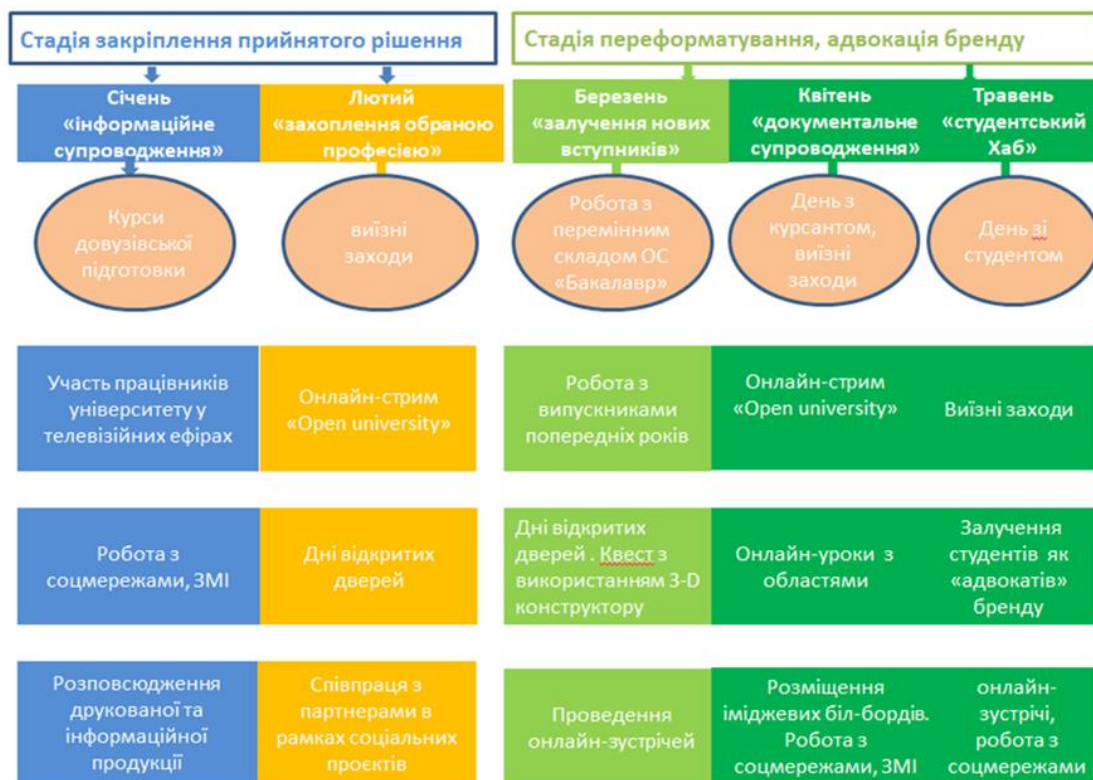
Стадія закріплення прийнятого рішення

Стадія переформатування, адвокація бренду

Січень «інформаційне супроводження»

Лютий «захоплення обраною професією»

Березень «залучення нових вступників»

Квітень «документальне супроводження»

Травень «студентський Хаб»

Курси довузівської підготовки

виїзні заходи

Робота з перемінним складом ОС «Бакалавр»

День з курсантом, виїзні заходи

День зі студентом

Участь працівників університету у телевізійних ефірах

Онлайн-стрим «Open university»

Робота з випускниками попередніх років

Онлайн-стрим «Open university»

Виїзні заходи

Робота з соцмережами, ЗМІ

Дні відкритих дверей

Дні відкритих дверей . Квест з використанням 3-D конструктору

Онлайн-уроки з областями

Залучення студентів як «адвокатів» бренду

Розповсюдження друкованої та інформаційної продукції

Співпраця з партнерами в рамках соціальних проєктів

Проведення онлайн-зустрічей

Розміщення іміджевих біл-бордів. Робота з соцмережами, ЗМІ

онлайн-зустрічі, робота з соцмережами